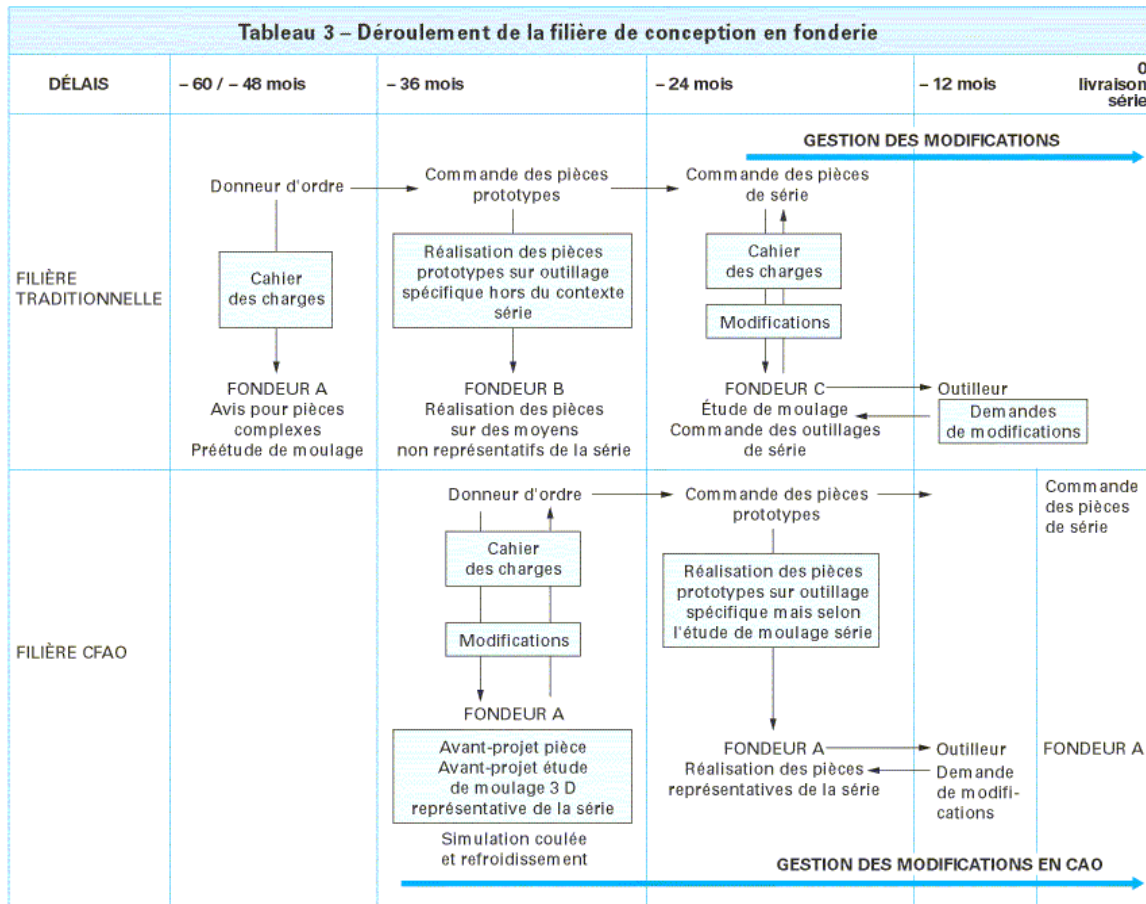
Tableau 3 – Déroulement de la filière de conception en fonderie

DÉLAIS | – 60 / – 48 mois | – 36 mois | – 24 mois | – 12 mois | 0 livraison série

GESTION DES MODIFICATIONS

FILIÈRE TRADITIONNELLE

Donneur d'ordre

Commande des pièces prototypes

Commande des pièces de série

Cahier des charges

Réalisation des pièces prototypes sur outillage spécifique hors du contexte série

Cahier des charges

Modifications

FONDEUR A
Avis pour pièces complexes
Préétude de moulage

FONDEUR B
Réalisation des pièces sur des moyens non représentatifs de la série

FONDEUR C
Étude de moulage
Commande des outillages de série

Outilleur

Demandes de modifications

FILIÈRE CFAO

Donneur d'ordre

Commande des pièces prototypes

Commande des pièces de série

Cahier des charges

Modifications

Réalisation des pièces prototypes sur outillage spécifique mais selon l'étude de moulage série

FONDEUR A

Avant-projet pièce
Avant-projet étude de moulage 3 D représentative de la série

Simulation coulée et refroidissement

FONDEUR A
Réalisation des pièces représentatives de la série

Outilleur

Demande de modifications

FONDEUR A

GESTION DES MODIFICATIONS EN CAO